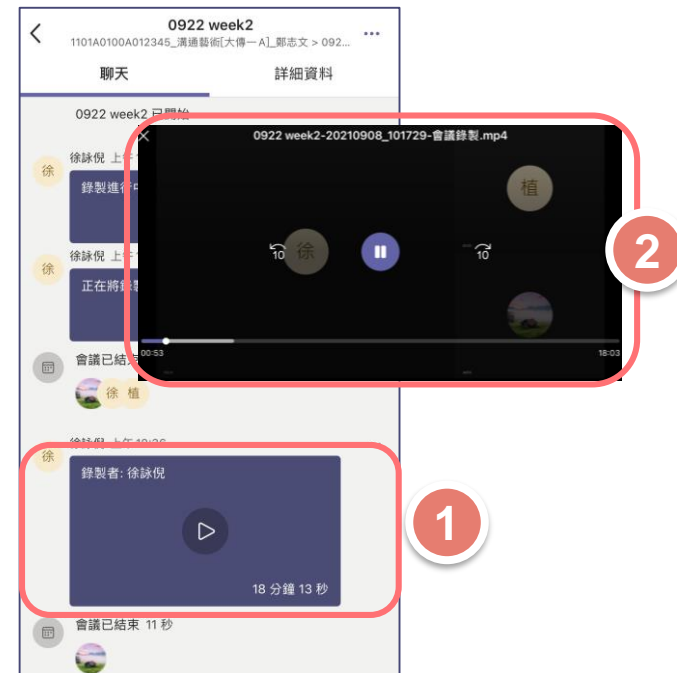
0922 week2
1101A0100A012345_溝通藝術[大傳一A]_鄭志文 > 092...
...

聊天
詳細資料

0922 week2 已開始

徐
徐詠倪 上午
錄製進行中

徐
徐詠倪 上午
正在將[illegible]

會議已結束
徐 植

徐
徐詠倪 上午 10:36
錄製者: 徐詠倪
18 分鐘 13 秒

1

會議已結束 11 秒

0922 week2-20210908_101729-會議錄製.mp4
植
徐
10
10
00:53
18:03

2